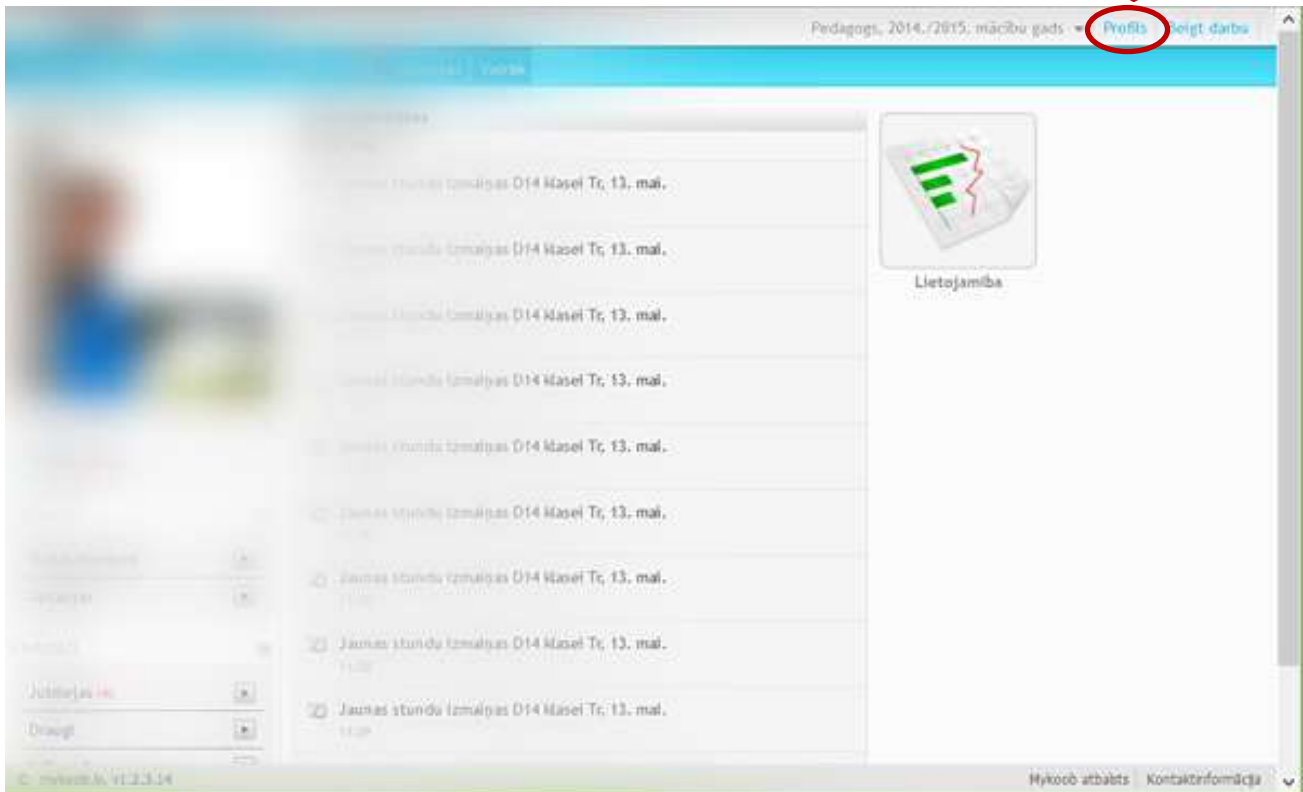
Pedagogs, 2014./2015. mācību gads ▾ Profils Beigt darbu

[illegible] Vēstis

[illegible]

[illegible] D14 klasei Tr, 13. mai.

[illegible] D14 klasei Tr, 13. mai.

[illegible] D14 klasei Tr, 13. mai.

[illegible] D14 klasei Tr, 13. mai.

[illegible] D14 klasei Tr, 13. mai.

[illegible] D14 klasei Tr, 13. mai.

Jaunas stundu izmaiņas D14 klasei Tr, 13. mai.

Jaunas stundu izmaiņas D14 klasei Tr, 13. mai.

Jaunas stundu izmaiņas D14 klasei Tr, 13. mai.

Lietojamība

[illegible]

Jubilejas

Draugi

© mykoob.lv, v1.2.3.14

Mykoob atbalsts Kontaktinformācija